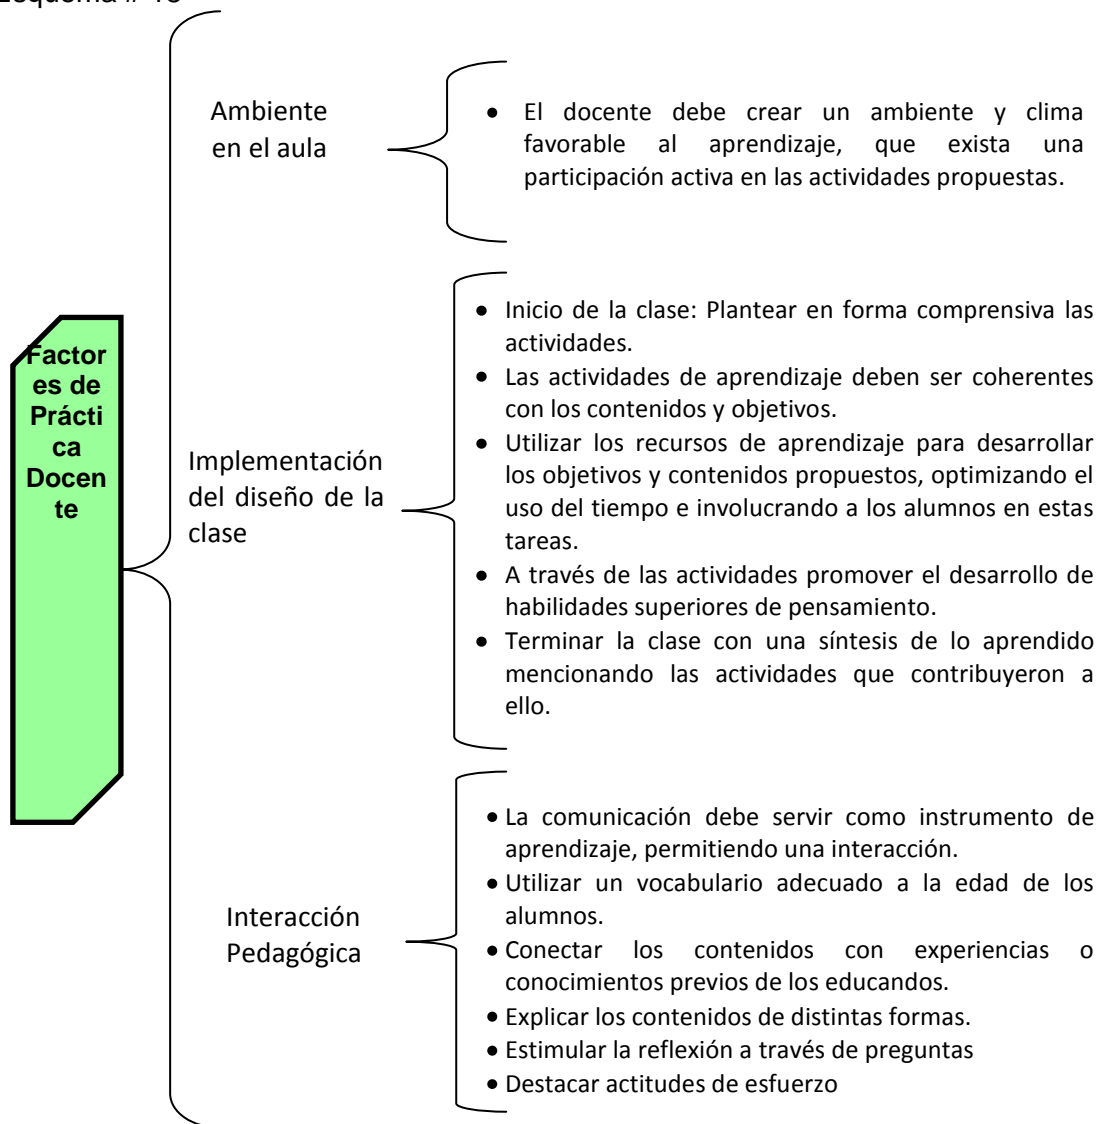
Esquema # 13

Factores de Práctica Docente

Ambiente en el aula

- El docente debe crear un ambiente y clima favorable al aprendizaje, que exista una participación activa en las actividades propuestas.

Implementación del diseño de la clase

- Inicio de la clase: Plantear en forma comprensiva las actividades.
- Las actividades de aprendizaje deben ser coherentes con los contenidos y objetivos.
- Utilizar los recursos de aprendizaje para desarrollar los objetivos y contenidos propuestos, optimizando el uso del tiempo e involucrando a los alumnos en estas tareas.
- A través de las actividades promover el desarrollo de habilidades superiores de pensamiento.
- Terminar la clase con una síntesis de lo aprendido mencionando las actividades que contribuyeron a ello.

Interacción Pedagógica

- La comunicación debe servir como instrumento de aprendizaje, permitiendo una interacción.
- Utilizar un vocabulario adecuado a la edad de los alumnos.
- Conectar los contenidos con experiencias o conocimientos previos de los educandos.
- Explicar los contenidos de distintas formas.
- Estimular la reflexión a través de preguntas
- Destacar actitudes de esfuerzo